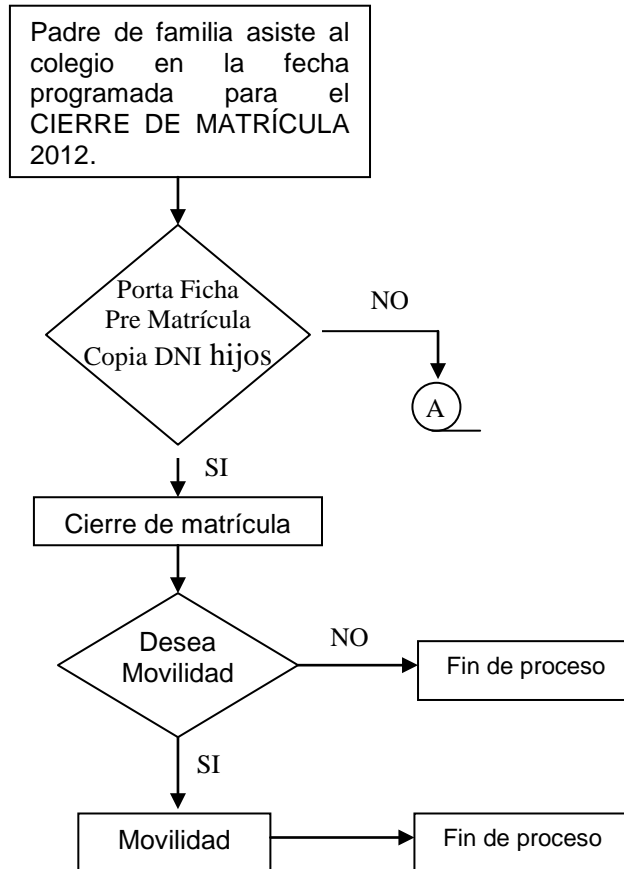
Padre de familia asiste al colegio en la fecha programada para el CIERRE DE MATRÍCULA 2012.

Porta Ficha
Pre Matrícula
Copia DNI hijos

NO

A

SI

Cierre de matrícula

Desea
Movilidad

NO

Fin de proceso

SI

Movilidad

Fin de proceso